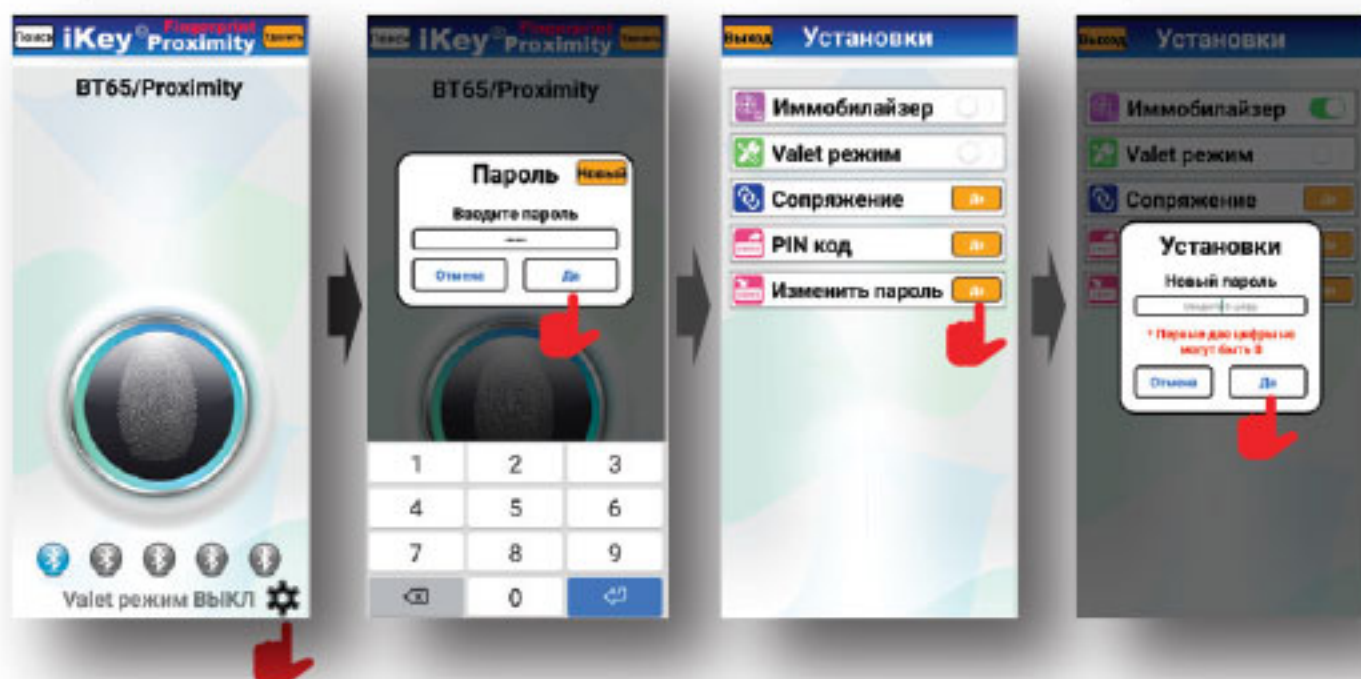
Поиск iKey® Fingerprint Proximity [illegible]

BT65/Proximity

Valet режим ВЫКЛ

Поиск iKey® Fingerprint Proximity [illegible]

BT65/Proximity

Пароль Новый

Вводите пароль

Отмена Да

| 1 | 2 | 3 |
|---|---|---|
| 4 | 5 | 6 |
| 7 | 8 | 9 |
| ⌫ | 0 | ⏎ |

Выход Установки

Иммобилайзер

Valet режим

Сопряжение Да

PIN код Да

Изменить пароль Да

Выход Установки

Иммобилайзер

Valet режим

Сопряжение Да

Установки

Новый пароль

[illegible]

* Первые две цифры не могут быть 0

Отмена Да